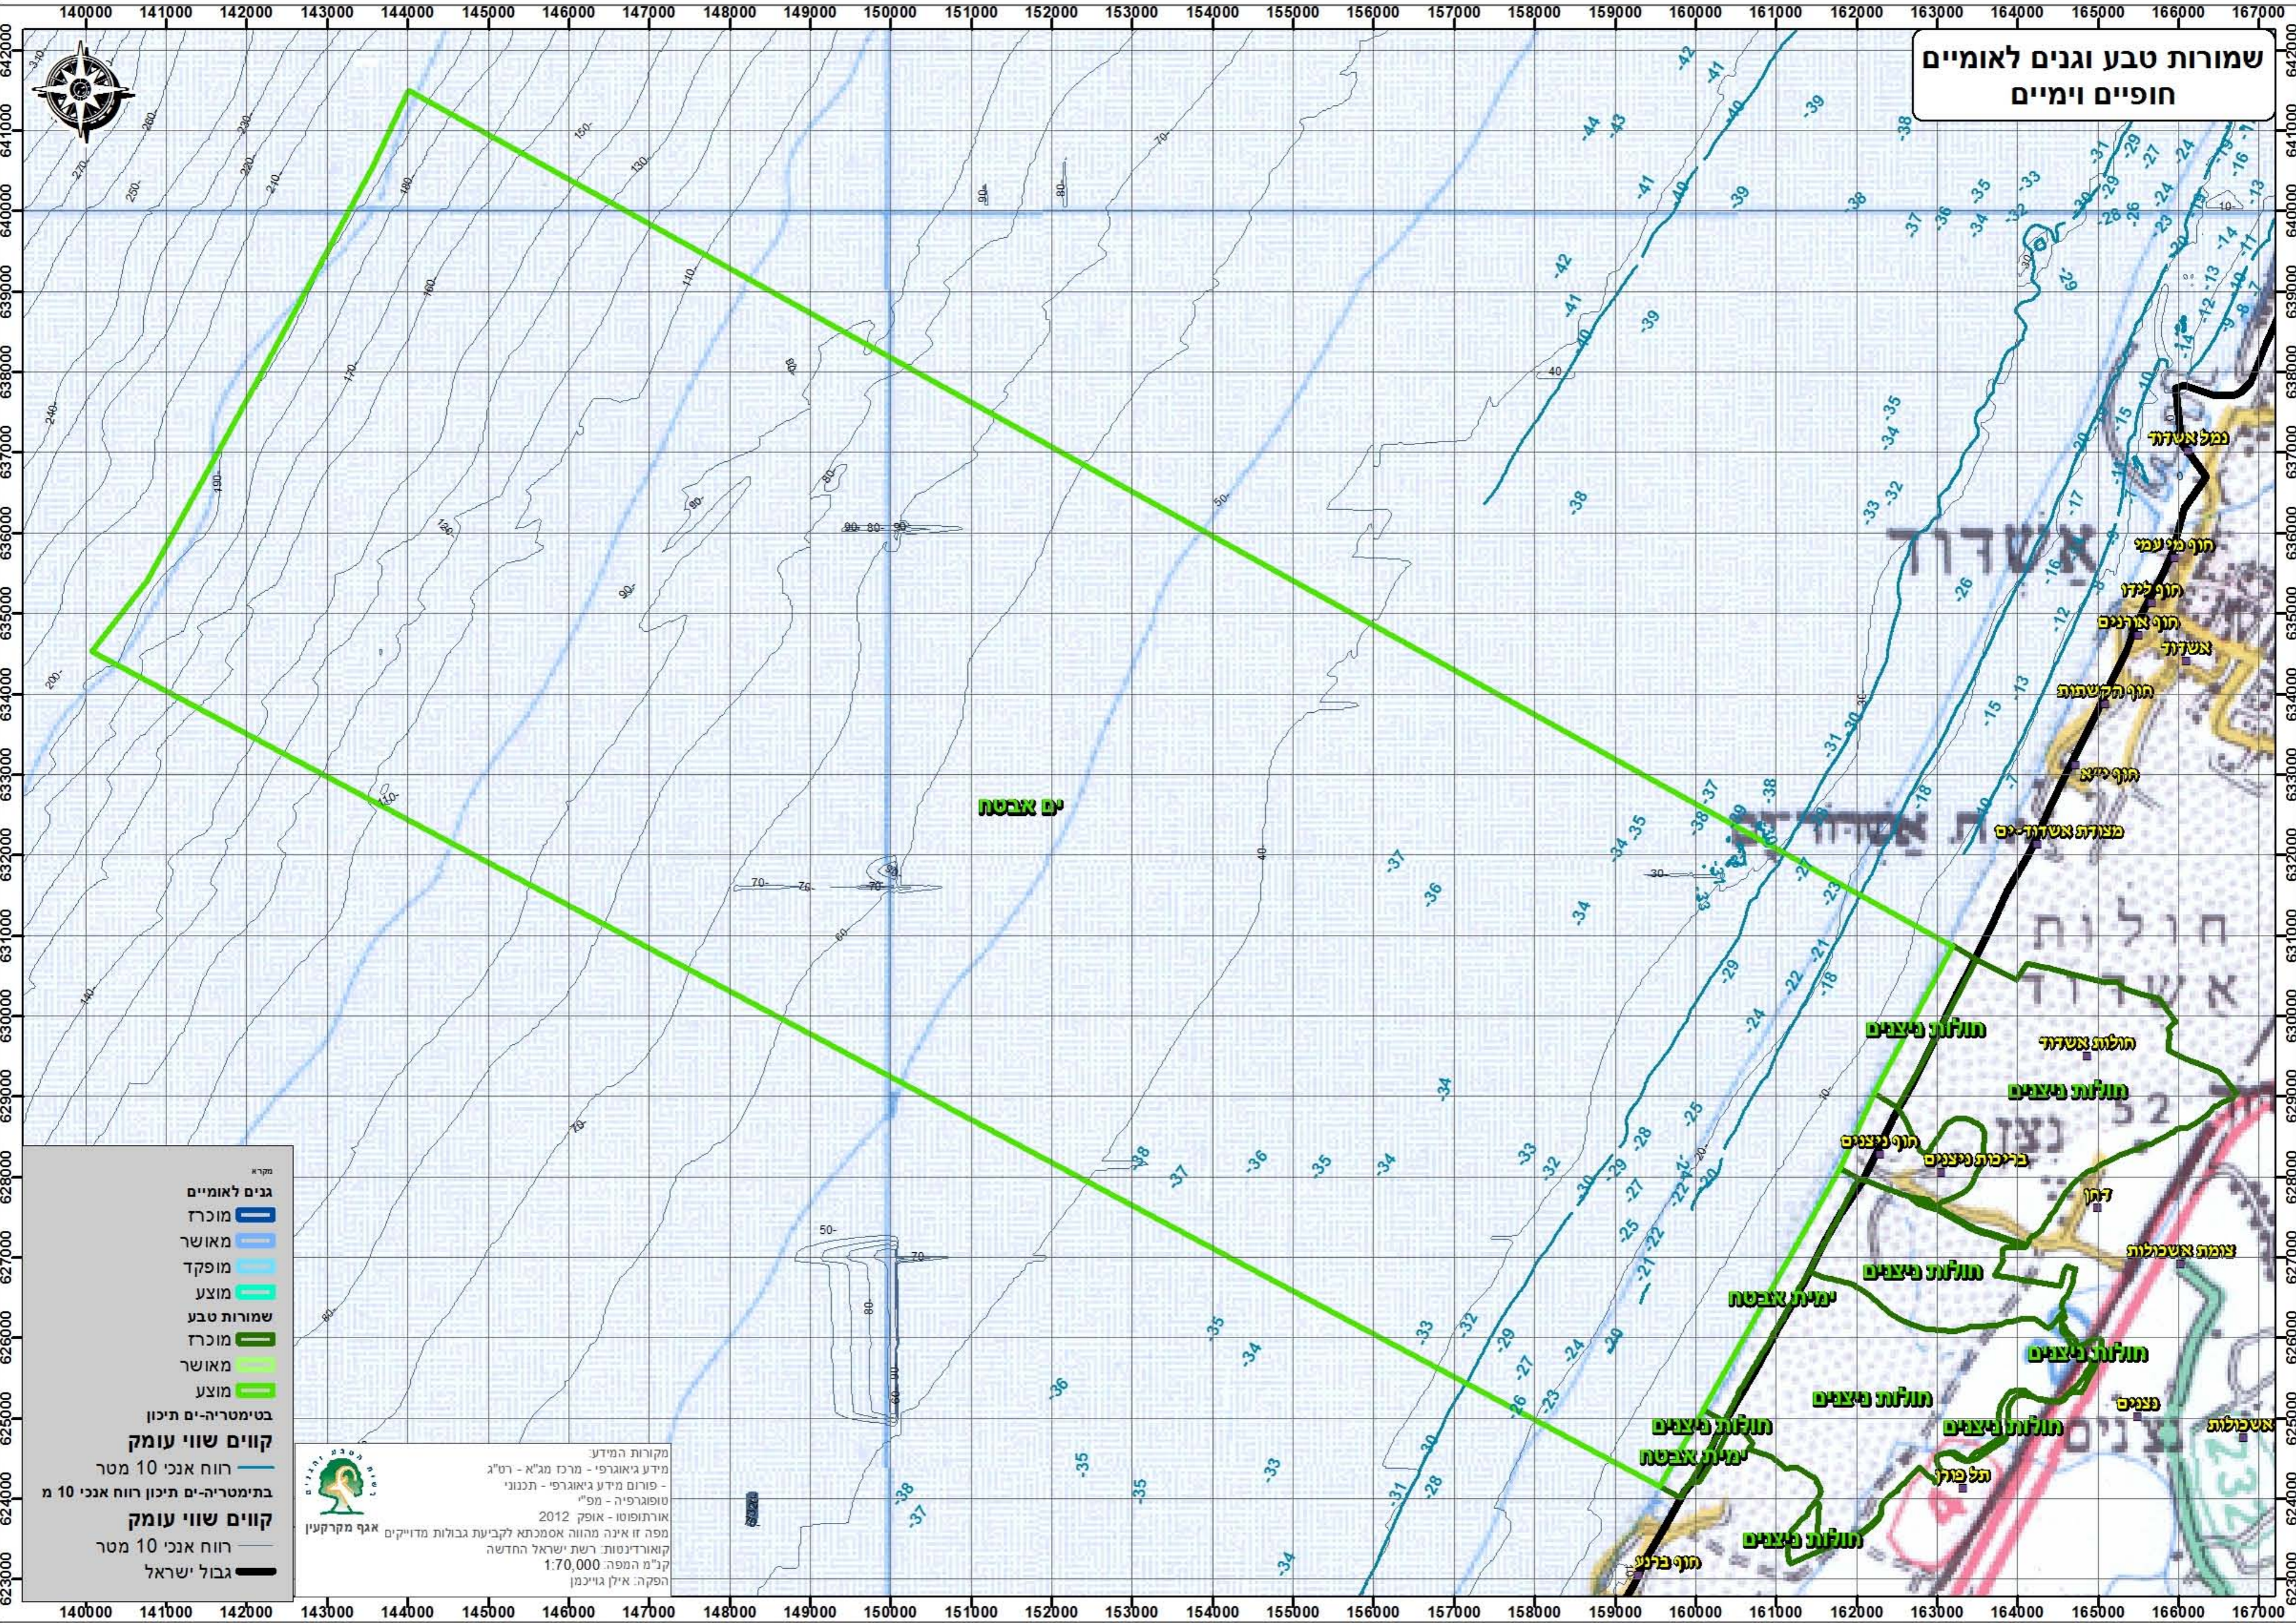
שמורות טבע וגנים לאומיים
חופיים וימיים

140000 141000 142000 143000 144000 145000 146000 147000 148000 149000 150000 151000 152000 153000 154000 155000 156000 157000 158000 159000 160000 161000 162000 163000 164000 165000 166000 167000

ים אבטח

אשדוד
נמל אשדוד
חוף מי עמי
חוף לידו
חוף אורנים
אשדוד
חוף הקשתות
חוף י"א
מצודת אשדוד-ים
חולות אשדוד
חולות ניצנים
חולות ניצנים
חוף ניצנים
בריכת ניצנים
לכיש
צומת אשכולות
חולות ניצנים
ימית אבטח
חולות ניצנים
חולות ניצנים
חולות ניצנים
ניצנים
אשכולות
חולות ניצנים
ימית אבטח
תל פורן
חולות ניצנים
חוף ברנע

מקרא
גנים לאומיים
מוכרז
מאושר
מופקד
מוצע
שמורות טבע
מוכרז
מאושר
מוצע
בטימטריה-ים תיכון
קווים שווי עומק
רווח אנכי 10 מטר
בתימטריה-ים תיכון רווח אנכי 10 מ
קווים שווי עומק
רווח אנכי 10 מטר
גבול ישראל

רשות הטבע והגנים
אגף מקרקעין

מקורות המידע:
מידע גיאוגרפי - מרכז מג"א - רט"ג
- פורום מידע גיאוגרפי - תכנוני
טופוגרפיה - מפ"י
אורתופוטו - אופק 2012
מפה זו אינה מהווה אסמכתא לקביעת גבולות מדויקים
קואורדינטות: רשת ישראל החדשה
קנ"מ המפה: 1:70,000
הפקה: אילן גוידמן